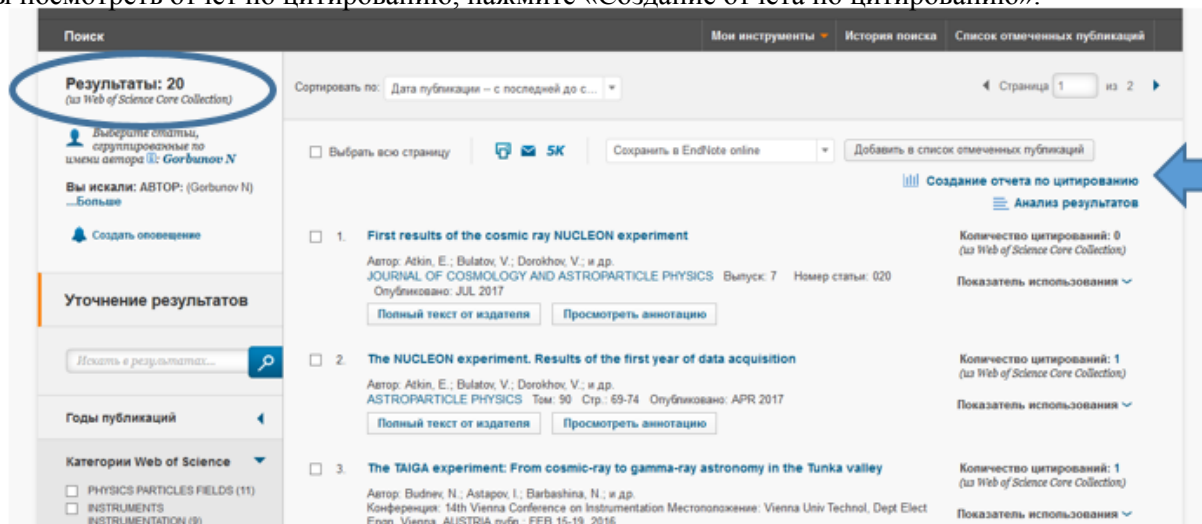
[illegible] посмотреть отчет по цитированию, нажмите «Создание отчета по цитированию».

Поиск

Мои инструменты ▾ История поиска Список отмеченных публикаций

Результаты: 20
(из Web of Science Core Collection)

Выберите статьи, сгруппированные по имени автора Gorbunov N

Вы искали: АВТОР: (Gorbunov N)
...Больше

Создать оповещение

Уточнение результатов

Искать в результатах...

Годы публикаций

Категории Web of Science

PHYSICS PARTICLES FIELDS (11)
INSTRUMENTS INSTRUMENTATION (9)

Сортировать по: Дата публикации -- с последней до с...

◀ Страница 1 из 2 ▶

Выбрать всю страницу

5K

Сохранить в EndNote online

Добавить в список отмеченных публикаций

Создание отчета по цитированию

Анализ результатов

1. First results of the cosmic ray NUCLEON experiment
Автор: Atkin, E.; Bulatov, V.; Dorokhov, V.; и др.
JOURNAL OF COSMOLOGY AND ASTROPARTICLE PHYSICS Выпуск: 7 Номер статьи: 020
Опубликовано: JUL 2017
Полный текст от издателя Просмотреть аннотацию

Количество цитирований: 0
(из Web of Science Core Collection)
Показатель использования

2. The NUCLEON experiment. Results of the first year of data acquisition
Автор: Atkin, E.; Bulatov, V.; Dorokhov, V.; и др.
ASTROPARTICLE PHYSICS Том: 90 Стр.: 69-74 Опубликовано: APR 2017
Полный текст от издателя Просмотреть аннотацию

Количество цитирований: 1
(из Web of Science Core Collection)
Показатель использования

3. The TAIGA experiment: From cosmic-ray to gamma-ray astronomy in the Tunka valley
Автор: Budnev, N.; Astapov, I.; Barbashina, N.; и др.
Конференция: 14th Vienna Conference on Instrumentation Местоположение: Vienna Univ Technol, Dept Elect Engn, Vienna, AUSTRIA публ.: FEB 15-19, 2016

Количество цитирований: 1
(из Web of Science Core Collection)
Показатель использования